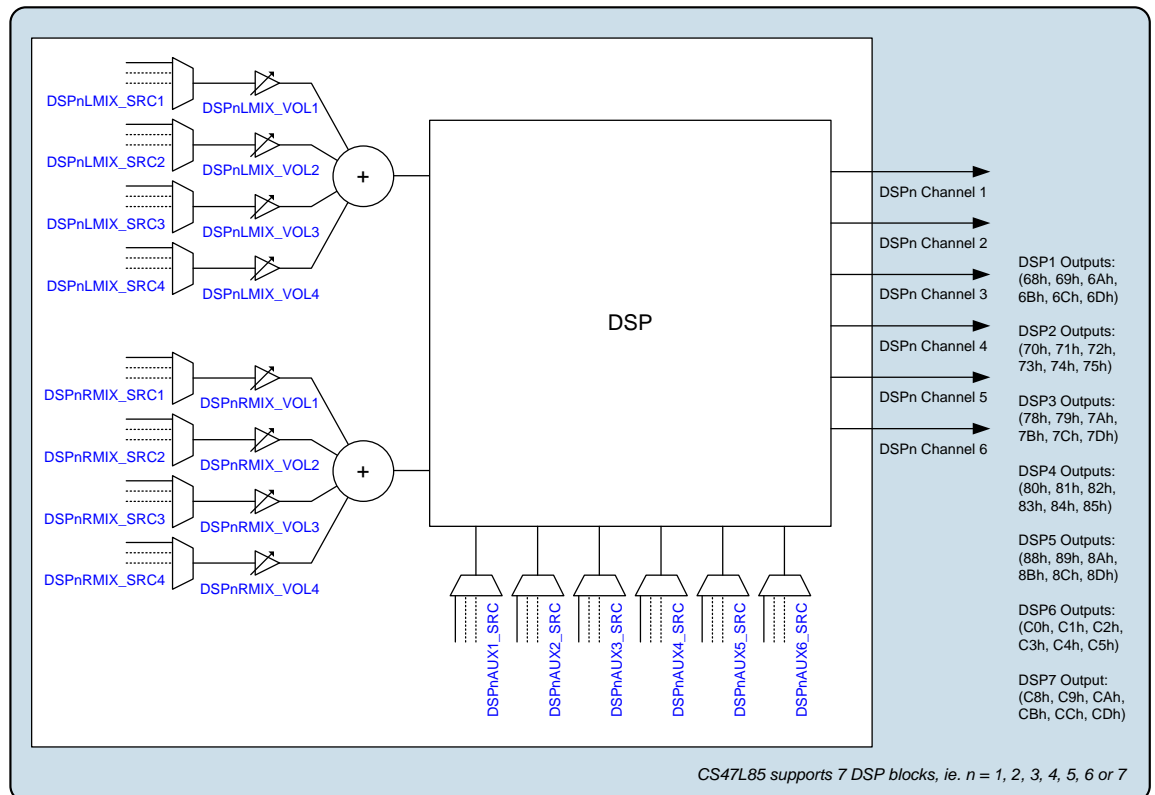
DSPnLMIX_SRC1
DSPnLMIX_VOL1
DSPnLMIX_SRC2
DSPnLMIX_VOL2
DSPnLMIX_SRC3
DSPnLMIX_VOL3
DSPnLMIX_SRC4
DSPnLMIX_VOL4
+

DSPnRMIX_SRC1
DSPnRMIX_VOL1
DSPnRMIX_SRC2
DSPnRMIX_VOL2
DSPnRMIX_SRC3
DSPnRMIX_VOL3
DSPnRMIX_SRC4
DSPnRMIX_VOL4
+

DSP

DSPn Channel 1
DSPn Channel 2
DSPn Channel 3
DSPn Channel 4
DSPn Channel 5
DSPn Channel 6

DSPnAUX1_SRC
DSPnAUX2_SRC
DSPnAUX3_SRC
DSPnAUX4_SRC
DSPnAUX5_SRC
DSPnAUX6_SRC

DSP1 Outputs: (68h, 69h, 6Ah, 6Bh, 6Ch, 6Dh)

DSP2 Outputs: (70h, 71h, 72h, 73h, 74h, 75h)

DSP3 Outputs: (78h, 79h, 7Ah, 7Bh, 7Ch, 7Dh)

DSP4 Outputs: (80h, 81h, 82h, 83h, 84h, 85h)

DSP5 Outputs: (88h, 89h, 8Ah, 8Bh, 8Ch, 8Dh)

DSP6 Outputs: (C0h, C1h, C2h, C3h, C4h, C5h)

DSP7 Output: (C8h, C9h, CAh, CBh, CCh, CDh)

CS47L85 supports 7 DSP blocks, ie. n = 1, 2, 3, 4, 5, 6 or 7